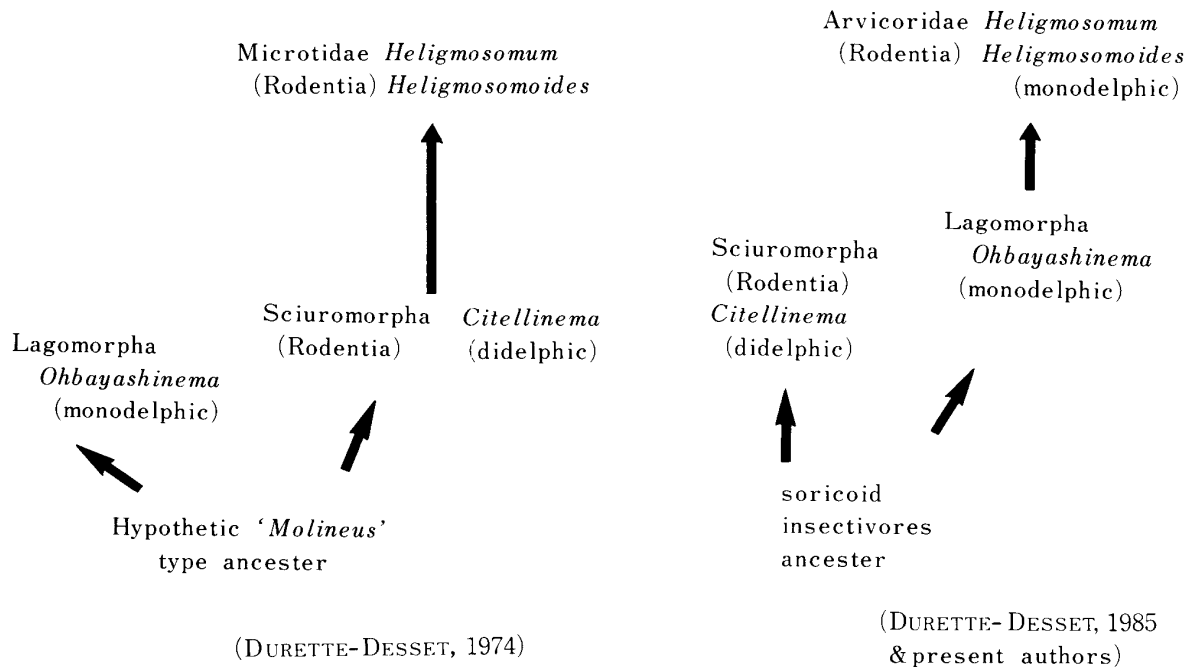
Microtidae *Heligmosomum*
(Rodentia) *Heligmosomoides*

Sciuromorpha (Rodentia) *Citellinema* (didelphic)

Lagomorpha *Ohbayashinema* (monodelphic)

Hypothetic *'Molineus'* type ancester

(DURETTE-DESSET, 1974)

Arvicoridae *Heligmosomum*
(Rodentia) *Heligmosomoides*
(monodelphic)

Lagomorpha *Ohbayashinema* (monodelphic)

Sciuromorpha (Rodentia) *Citellinema* (didelphic)

soricoid insectivores ancester

(DURETTE-DESSET, 1985 & present authors)